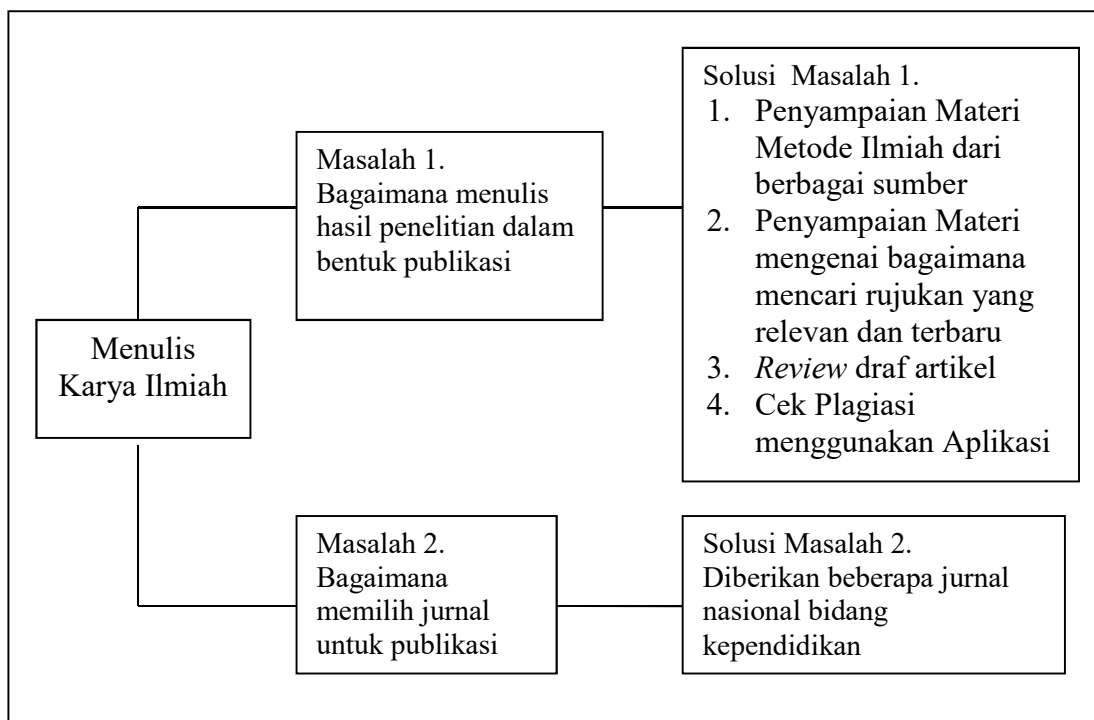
Menulis Karya Ilmiah

Masalah 1.
Bagaimana menulis hasil penelitian dalam bentuk publikasi

Solusi Masalah 1.
1. Penyampaian Materi Metode Ilmiah dari berbagai sumber
2. Penyampaian Materi mengenai bagaimana mencari rujukan yang relevan dan terbaru
3. *Review* draf artikel
4. Cek Plagiasi menggunakan Aplikasi

Masalah 2.
Bagaimana memilih jurnal untuk publikasi

Solusi Masalah 2.
Diberikan beberapa jurnal nasional bidang kependidikan